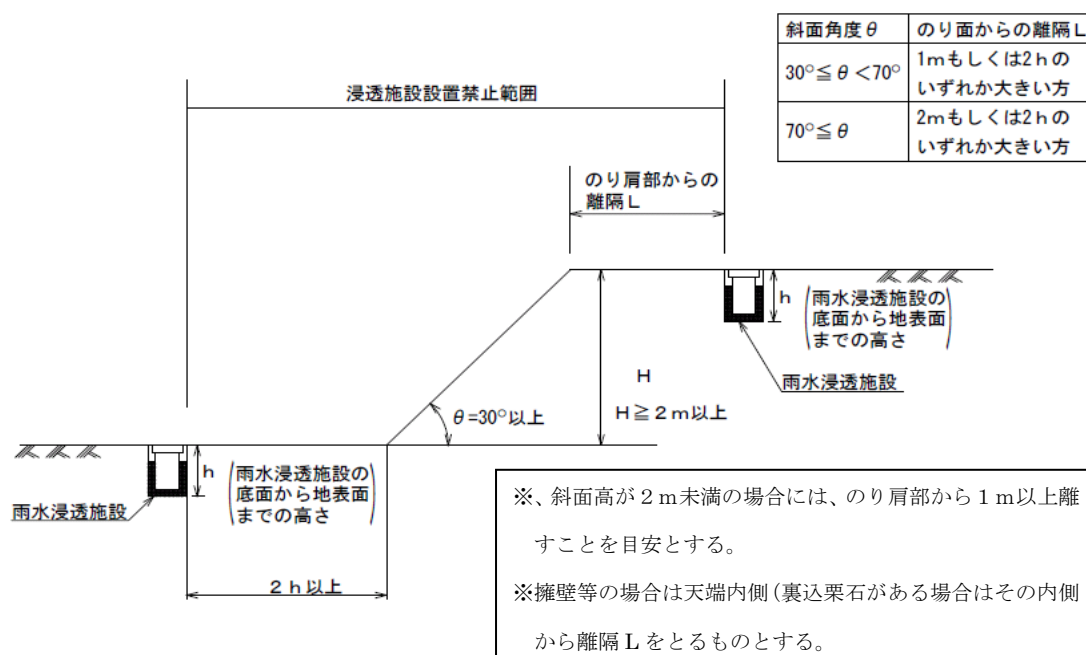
| 斜面角度$\theta$ | のり面からの離隔L |
|---|---|
| $30° \leqq \theta < 70°$ | 1mもしくは2hのいずれか大きい方 |
| $70° \leqq \theta$ | 2mもしくは2hのいずれか大きい方 |

浸透施設設置禁止範囲

のり肩部からの離隔L

h （雨水浸透施設の底面から地表面までの高さ）

雨水浸透施設

H

H≧２m以上

$\theta$=30°以上

h （雨水浸透施設の底面から地表面までの高さ）

雨水浸透施設

２h以上

※、斜面高が２m未満の場合には、のり肩部から１m以上離すことを目安とする。

※擁壁等の場合は天端内側（裏込栗石がある場合はその内側から離隔Lをとるものとする。